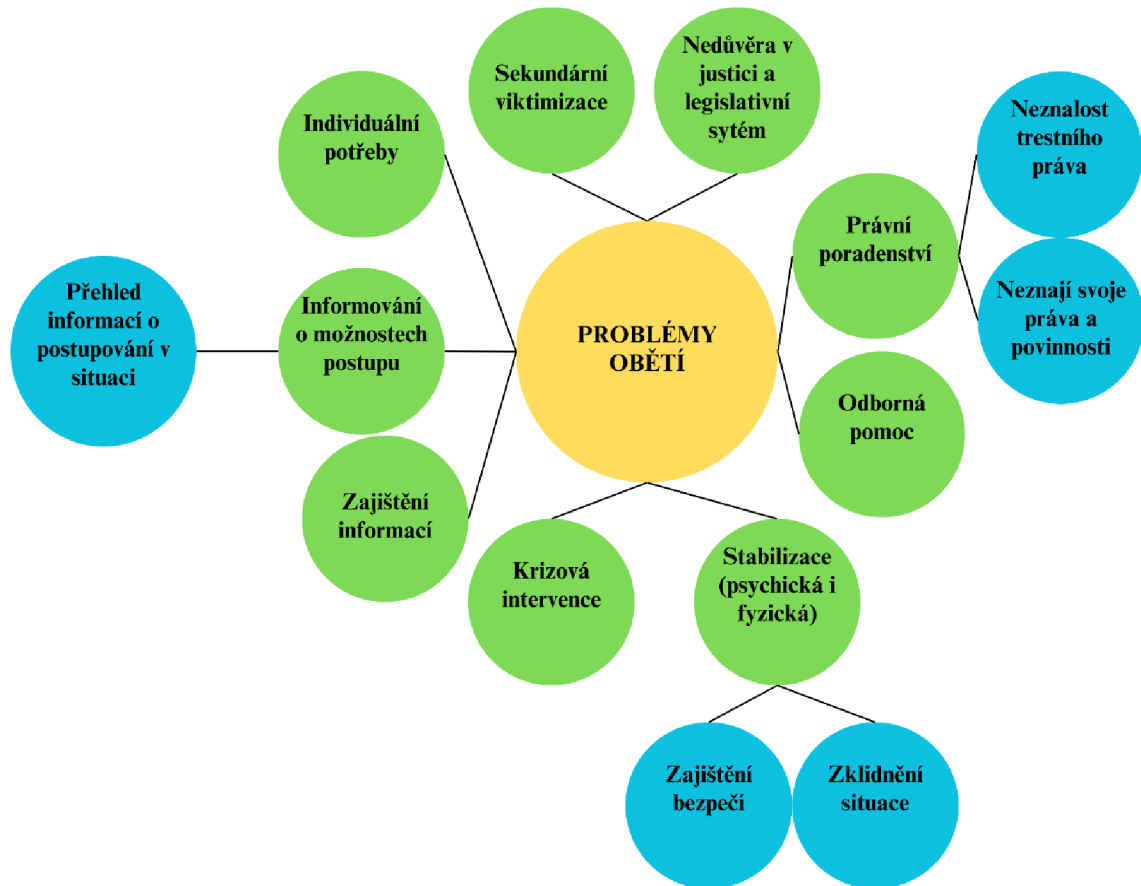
PROBLÉMY OBĚTÍ

Sekundární viktimizace

Nedůvěra v justici a legislativní sytém

Individuální potřeby

Informování o možnostech postupu

Přehled informací o postupování v situaci

Zajištění informací

Krizová intervence

Stabilizace (psychická i fyzická)

Zajištění bezpečí

Zklidnění situace

Právní poradenství

Neznalost trestního práva

Neznají svoje práva a povinnosti

Odborná pomoc